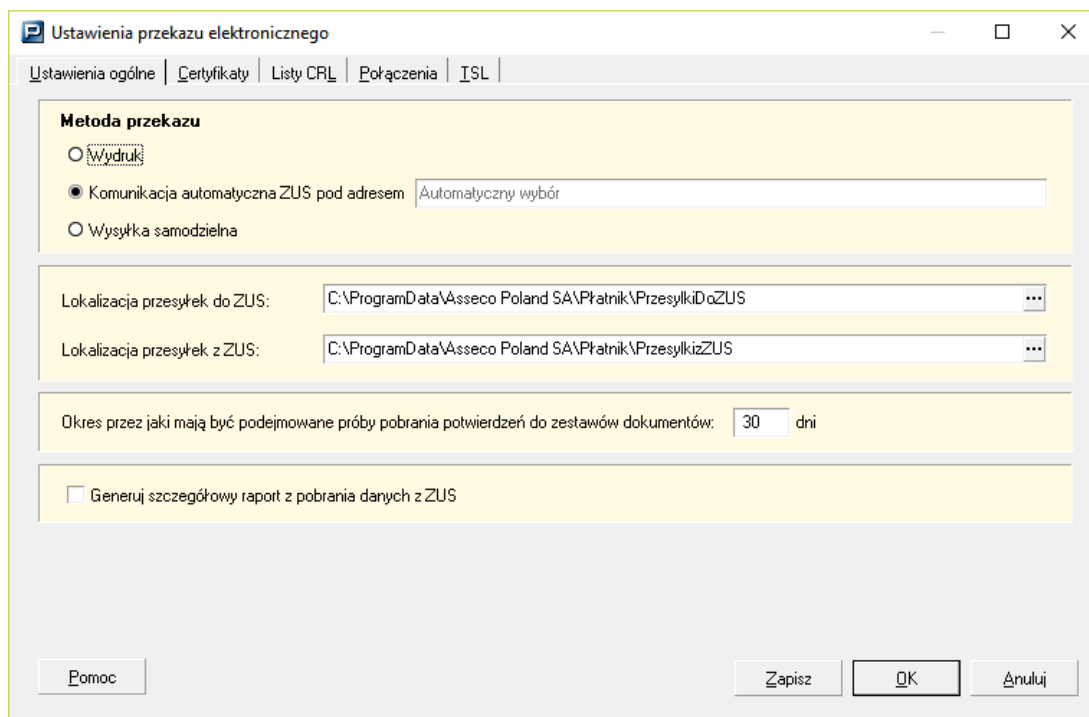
Ustawienia przekazu elektronicznego

Ustawienia ogólne | Certyfikaty | Listy CRL | Połączenia | TSL

Metoda przekazu

Wydruk

Komunikacja automatyczna ZUS pod adresem Automatyczny wybór

Wysyłka samodzielna

Lokalizacja przesyłek do ZUS: C:\ProgramData\Asseco Poland SA\Płatnik\PrzesylkiDoZUS ...

Lokalizacja przesyłek z ZUS: C:\ProgramData\Asseco Poland SA\Płatnik\PrzesylkizZUS ...

Okres przez jaki mają być podejmowane próby pobrania potwierdzeń do zestawów dokumentów: 30 dni

Generuj szczegółowy raport z pobrania danych z ZUS

Pomoc

Zapisz

OK

Anuluj